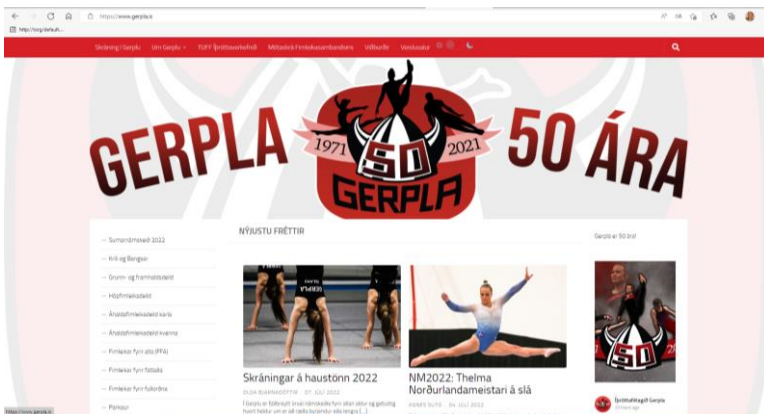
https://www.gerpla.is

http://isrg/default...

Skráning í Gerplu Um Gerplu TUFF Íþróttaverkefnið Miðasala Fimleikasambandsins Viðburðir Verslunin

GERPLA 1971 50 2021 GERPLA 50 ÁRA

NÝJUSTU FRÉTTIR

Gerpla er 50 ára!

— Sumarnámskeið 2022

— Krílí og Bangsar

— Grunn- og framhaldsdeild

— Hópfimleikadeild

— Áhaldafimleikadeild karla

— Áhaldafimleikadeild kvenna

— Fimleikar fyrir alla (FFA)

— Fimleikar fyrir fatlaða

— Fimleikar fyrir fullorðna

— Parkour

Skráningar á haustönn 2022

OLGA BJARNADÓTTIR · 07. JÚLÍ 2022

Í Gerplu er fjölbreytt úrval námskeiða fyrir iðkendur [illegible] [...]

NM2022: Thelma Norðurlandameistari á slá

AGNES SUTO · 04. JÚLÍ 2022

Íþróttafélagið Gerpla

https://www.gerpla.is